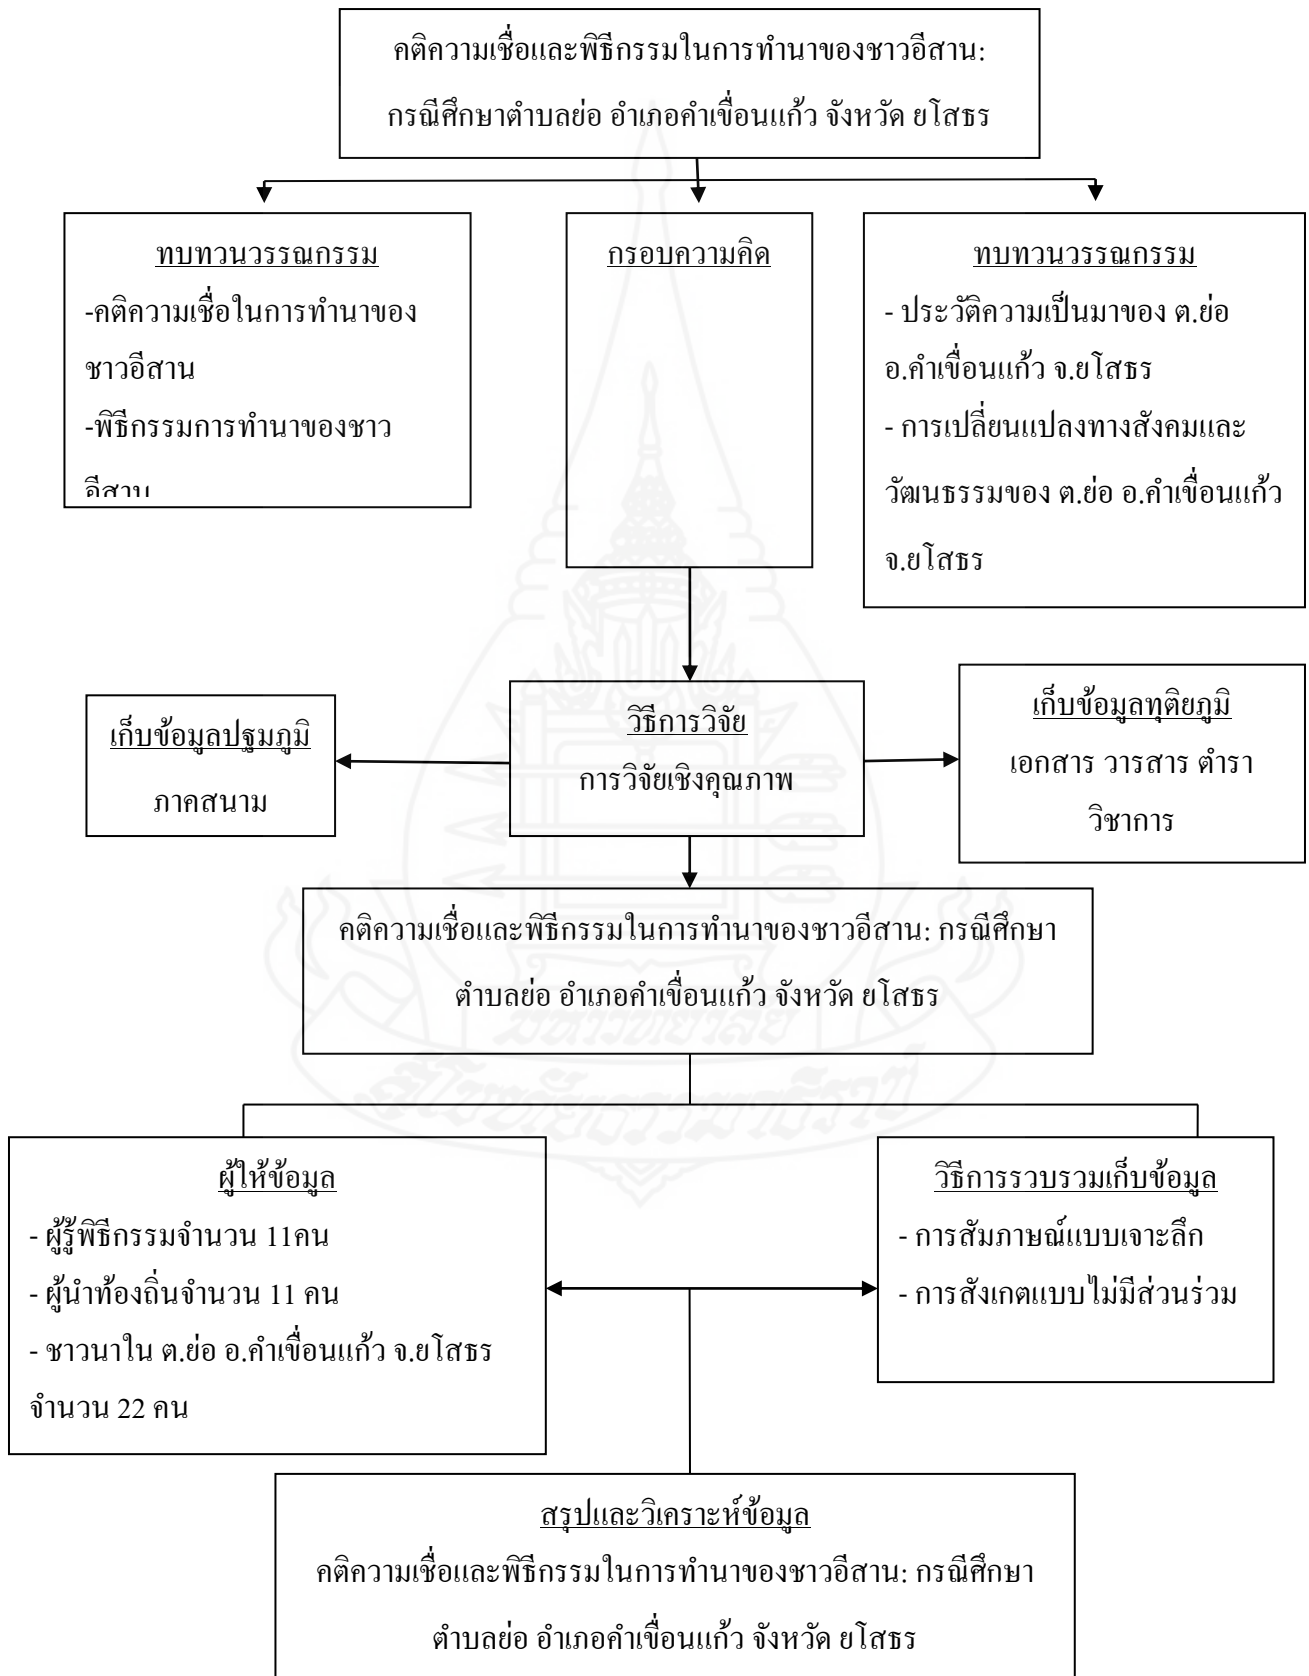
คติความเชื่อและพิธีกรรมในการทำนาของชาวอีสาน: กรณีศึกษาตำบลย่อ อำเภอคำเขื่อนแก้ว จังหวัด ยโสธร

ทบทวนวรรณกรรม
-คติความเชื่อในการทำนาของชาวอีสาน
-พิธีกรรมการทำนาของชาวอีสาน

กรอบความคิด

ทบทวนวรรณกรรม
- ประวัติความเป็นมาของ ต.ย่อ อ.คำเขื่อนแก้ว จ.ยโสธร
- การเปลี่ยนแปลงทางสังคมและวัฒนธรรมของ ต.ย่อ อ.คำเขื่อนแก้ว จ.ยโสธร

เก็บข้อมูลปฐมภูมิ
ภาคสนาม

วิธีการวิจัย
การวิจัยเชิงคุณภาพ

เก็บข้อมูลทุติยภูมิ
เอกสาร วารสาร ตำรา วิชาการ

คติความเชื่อและพิธีกรรมในการทำนาของชาวอีสาน: กรณีศึกษา ตำบลย่อ อำเภอคำเขื่อนแก้ว จังหวัด ยโสธร

ผู้ให้ข้อมูล
- ผู้รู้พิธีกรรมจำนวน 11คน
- ผู้นำท้องถิ่นจำนวน 11 คน
- ชาวนาใน ต.ย่อ อ.คำเขื่อนแก้ว จ.ยโสธร จำนวน 22 คน

วิธีการรวบรวมเก็บข้อมูล
- การสัมภาษณ์แบบเจาะลึก
- การสังเกตแบบไม่มีส่วนร่วม

สรุปและวิเคราะห์ข้อมูล
คติความเชื่อและพิธีกรรมในการทำนาของชาวอีสาน: กรณีศึกษา ตำบลย่อ อำเภอคำเขื่อนแก้ว จังหวัด ยโสธร